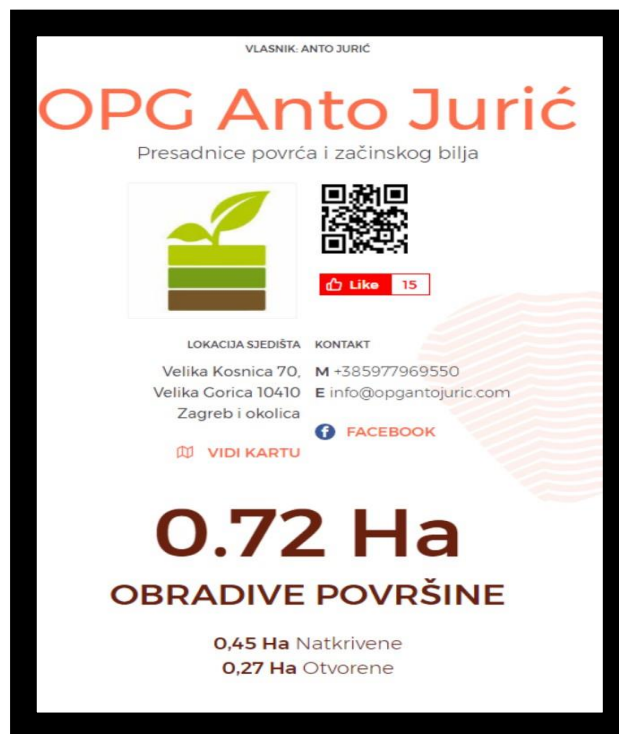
VLASNIK: ANTO JURIĆ

OPG Anto Jurić

Presadnice povrća i začinskog bilja

Like 15

LOKACIJA SJEDIŠTA

Velika Kosnica 70,
Velika Gorica 10410
Zagreb i okolica

VIDI KARTU

KONTAKT

M +385977969550
E info@opgantojuric.com

FACEBOOK

0.72 Ha

OBRADIVE POVRŠINE

0,45 Ha Natkrivene
0,27 Ha Otvorene